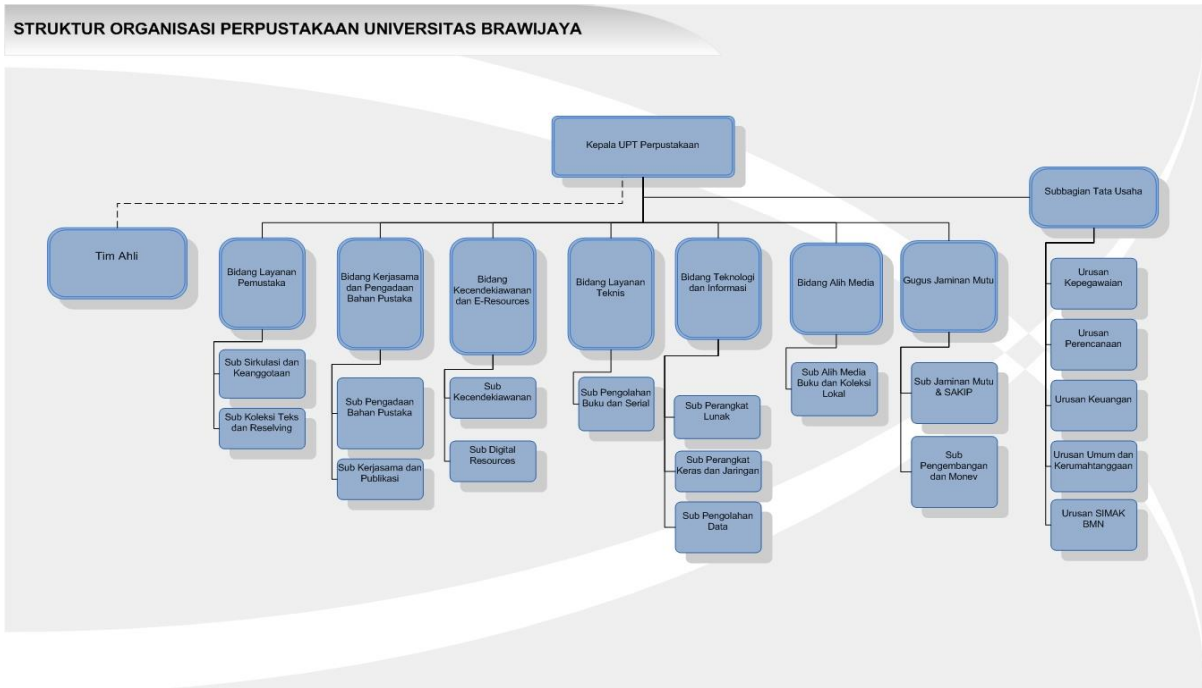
STRUKTUR ORGANISASI PERPUSTAKAAN UNIVERSITAS BRAWIJAYA

Kepala UPT Perpustakaan

Subbagian Tata Usaha

Tim Ahli

Bidang Layanan Pemustaka

Sub Sirkulasi dan Keanggotaan

Sub Koleksi Teks dan Reselving

Bidang Kerjasama dan Pengadaan Bahan Pustaka

Sub Pengadaan Bahan Pustaka

Sub Kerjasama dan Publikasi

Bidang Kecendekiawanan dan E-Resources

Sub Kecendekiawanan

Sub Digital Resources

Bidang Layanan Teknis

Sub Pengolahan Buku dan Serial

Bidang Teknologi dan Informasi

Sub Perangkat Lunak

Sub Perangkat Keras dan Jaringan

Sub Pengolahan Data

Bidang Alih Media

Sub Alih Media Buku dan Koleksi Lokal

Gugus Jaminan Mutu

Sub Jaminan Mutu & SAKIP

Sub Pengembangan dan Monev

Urusan Kepegawaian

Urusan Perencanaan

Urusan Keuangan

Urusan Umum dan Kerumahtanggaan

Urusan SIMAK BMN